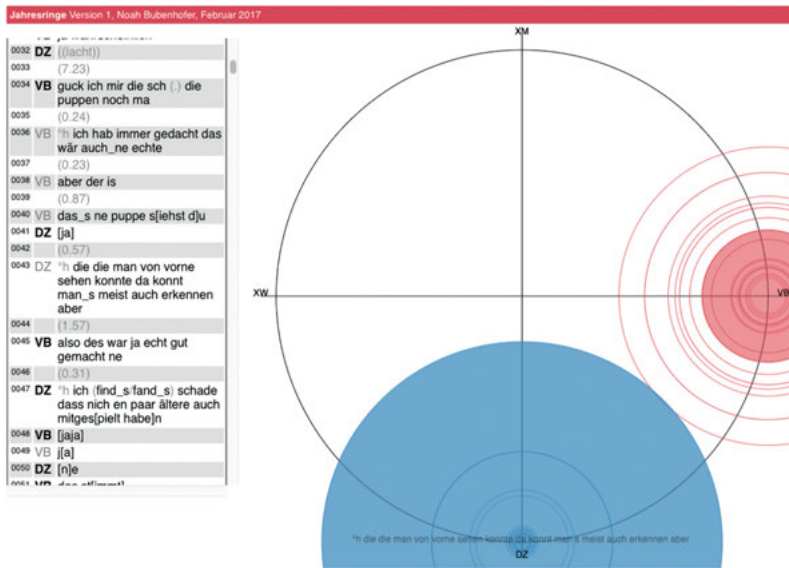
Jahresringe Version 1, Noah Bubenhofer, Februar 2017

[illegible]
0032 DZ ((lacht))
0033 (7.23)
0034 VB guck ich mir die sch (.) die puppen noch ma
0035 (0.24)
0036 VB °h ich hab immer gedacht das wär auch_ne echte
0037 (0.23)
0038 VB aber der is
0039 (0.87)
0040 VB das_s ne puppe s[iehst d]u
0041 DZ [ja]
0042 (0.57)
0043 DZ °h die die man von vorne sehen konnte da konnt man_s meist auch erkennen aber
0044 (1.57)
0045 VB also des war ja echt gut gemacht ne
0046 (0.31)
0047 DZ °h ich (find_s/fand_s) schade dass nich en paar ältere auch mitges[pielt habe]n
0048 VB [jaja]
0049 VB j[a]
0050 DZ [n]e
0051 VB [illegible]

XM
XW
VB
DZ
°h die die man von vorne sehen konnte da konnt man_s meist auch erkennen aber